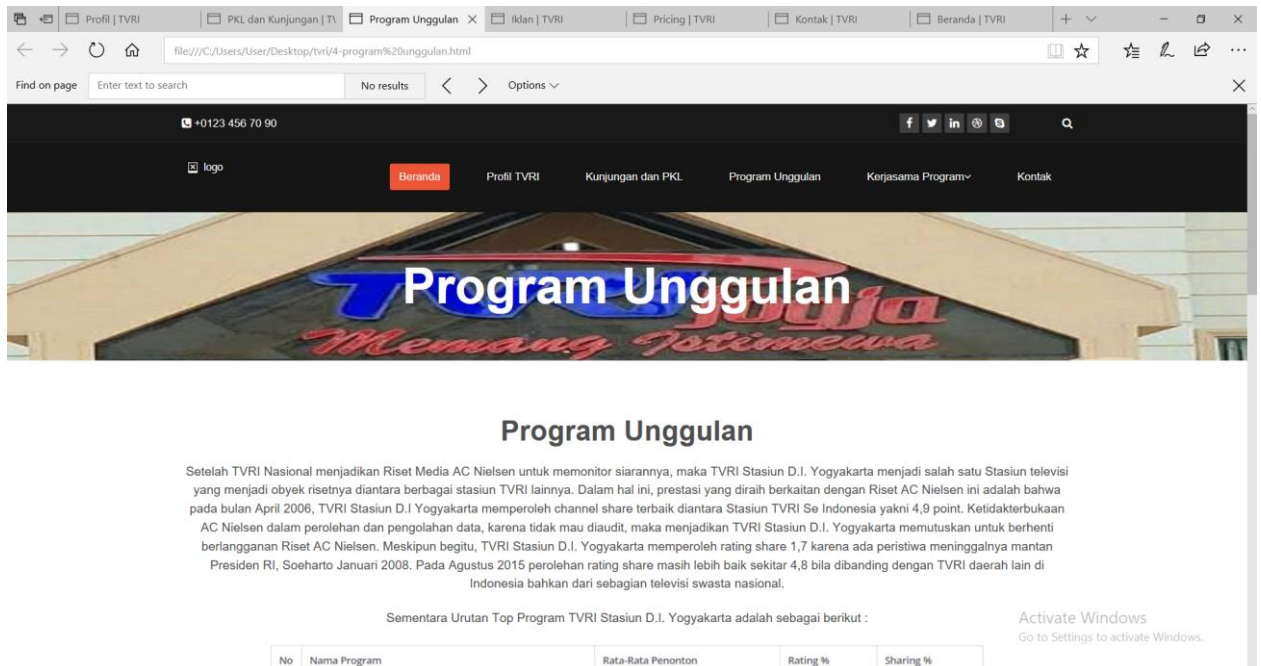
Profil | TVRI | PKL dan Kunjungan | T\ | Program Unggulan | Iklan | TVRI | Pricing | TVRI | Kontak | TVRI | Beranda | TVRI

file:///C:/Users/User/Desktop/tvri/4-program%20unggulan.html

Find on page | Enter text to search | No results | Options

+0123 456 70 90

logo

Beranda | Profil TVRI | Kunjungan dan PKL | Program Unggulan | Kerjasama Program | Kontak

Program Unggulan

Memang Istimewa

Program Unggulan

Setelah TVRI Nasional menjadikan Riset Media AC Nielsen untuk memonitor siarannya, maka TVRI Stasiun D.I. Yogyakarta menjadi salah satu Stasiun televisi yang menjadi obyek risetnya diantara berbagai stasiun TVRI lainnya. Dalam hal ini, prestasi yang diraih berkaitan dengan Riset AC Nielsen ini adalah bahwa pada bulan April 2006, TVRI Stasiun D.I Yogyakarta memperoleh channel share terbaik diantara Stasiun TVRI Se Indonesia yakni 4,9 point. Ketidakterbukaan AC Nielsen dalam perolehan dan pengolahan data, karena tidak mau diaudit, maka menjadikan TVRI Stasiun D.I. Yogyakarta memutuskan untuk berhenti berlangganan Riset AC Nielsen. Meskipun begitu, TVRI Stasiun D.I. Yogyakarta memperoleh rating share 1,7 karena ada peristiwa meninggalnya mantan Presiden RI, Soeharto Januari 2008. Pada Agustus 2015 perolehan rating share masih lebih baik sekitar 4,8 bila dibanding dengan TVRI daerah lain di Indonesia bahkan dari sebagian televisi swasta nasional.

Sementara Urutan Top Program TVRI Stasiun D.I. Yogyakarta adalah sebagai berikut :

| No | Nama Program | Rata-Rata Penonton | Rating % | Sharing % |
|---|---|---|---|---|

Activate Windows
Go to Settings to activate Windows.